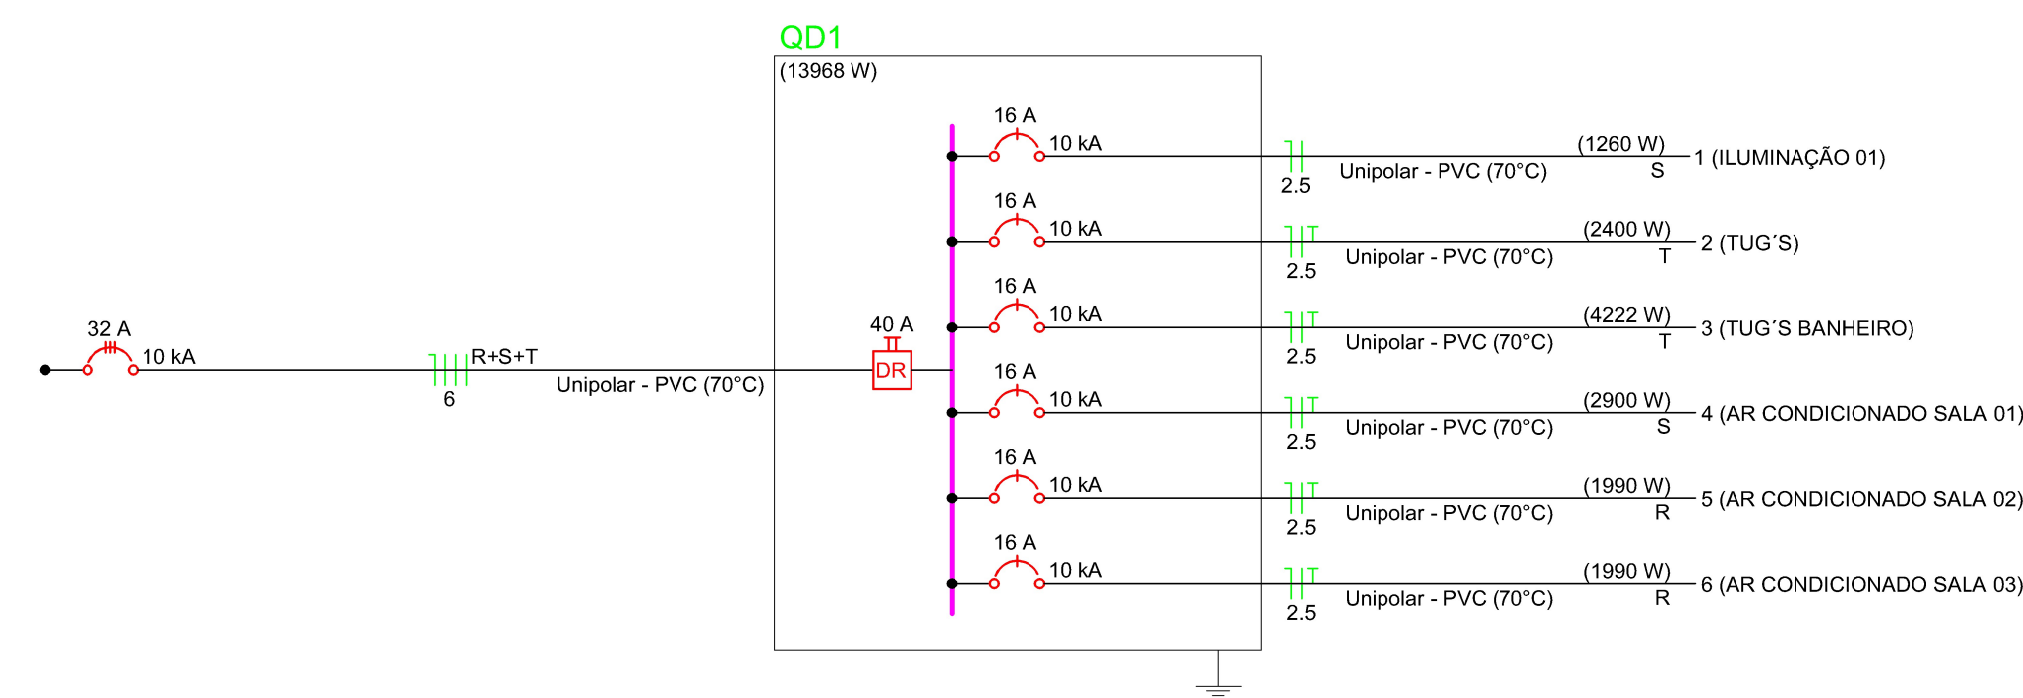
QD1
(13968 W)

32 A
10 kA
R+S+T
6
Unipolar - PVC (70°C)
40 A
DR

16 A
10 kA
2.5
Unipolar - PVC (70°C)
(1260 W)
S
1 (ILUMINAÇÃO 01)

16 A
10 kA
2.5
Unipolar - PVC (70°C)
(2400 W)
T
2 (TUG´S)

16 A
10 kA
2.5
Unipolar - PVC (70°C)
(4222 W)
T
3 (TUG´S BANHEIRO)

16 A
10 kA
2.5
Unipolar - PVC (70°C)
(2900 W)
S
4 (AR CONDICIONADO SALA 01)

16 A
10 kA
2.5
Unipolar - PVC (70°C)
(1990 W)
R
5 (AR CONDICIONADO SALA 02)

16 A
10 kA
2.5
Unipolar - PVC (70°C)
(1990 W)
R
6 (AR CONDICIONADO SALA 03)